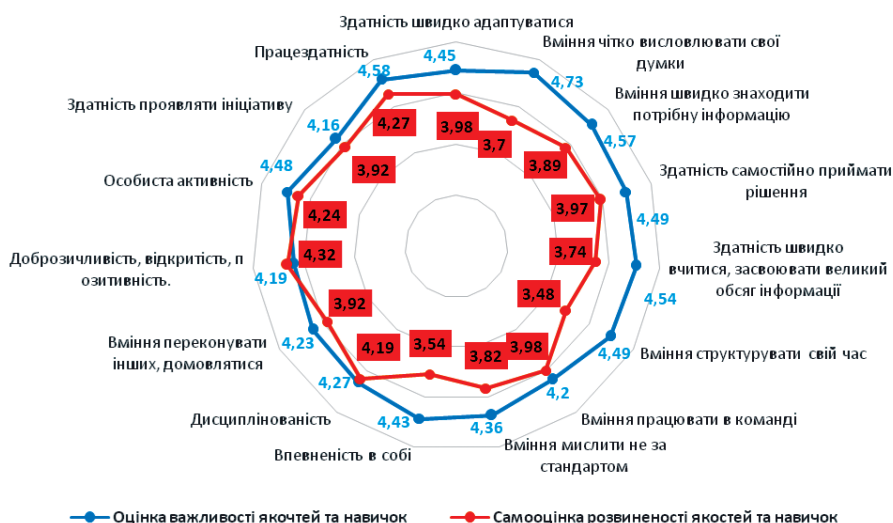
Здатність швидко адаптуватися
Вміння чітко висловлювати свої думки
Вміння швидко знаходити потрібну інформацію
Здатність самостійно приймати рішення
Здатність швидко вчитися, засвоювати великий обсяг інформації
Вміння структурувати свій час
Вміння працювати в команді
Вміння мислити не за стандартом
Впевненість в собі
Дисциплінованість
Вміння переконувати інших, домовлятися
Доброзичливість, відкритість, позитивність.
Особиста активність
Здатність проявляти ініціативу
Працездатність

4,45
4,73
4,57
4,49
4,54
4,49
4,2
4,36
4,43
4,27
4,23
4,19
4,48
4,16
4,58

3,98
3,7
3,89
3,97
3,74
3,48
3,98
3,82
3,54
4,19
3,92
4,32
4,24
3,92
4,27

Оцінка важливості якочтей та навичок
Самооцінка розвиненості якостей та навичок